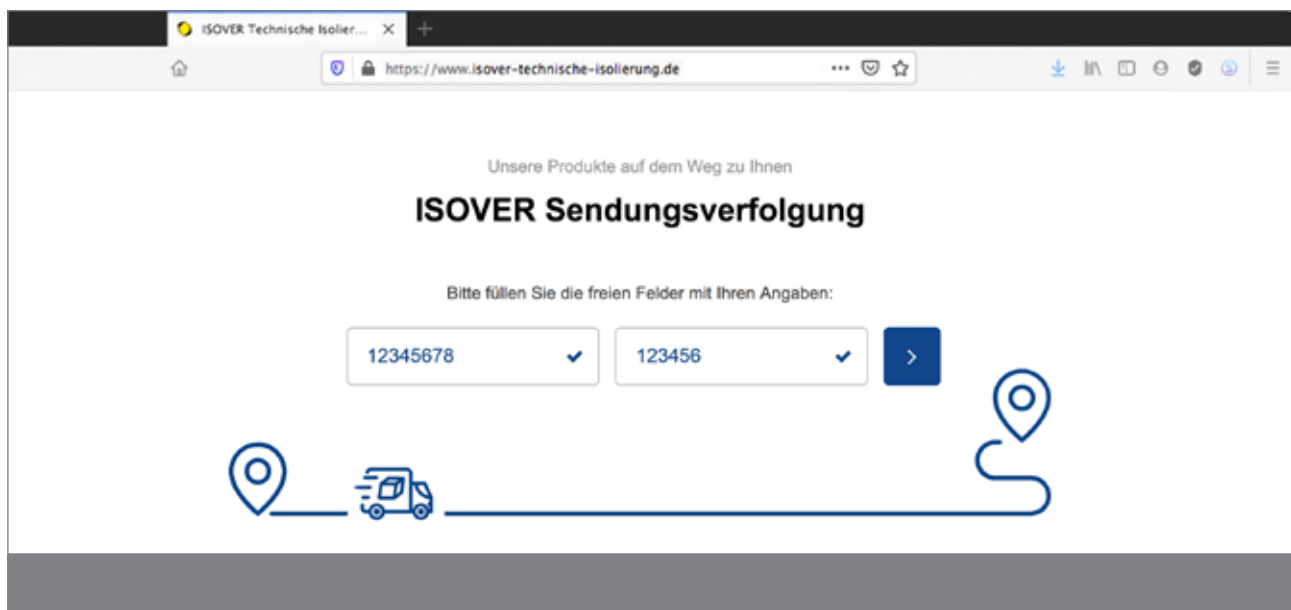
ISOVER Technische Isolier... ×
+

https://www.isover-technische-isolierung.de

Unsere Produkte auf dem Weg zu Ihnen

ISOVER Sendungsverfolgung

Bitte füllen Sie die freien Felder mit Ihren Angaben:

12345678

123456